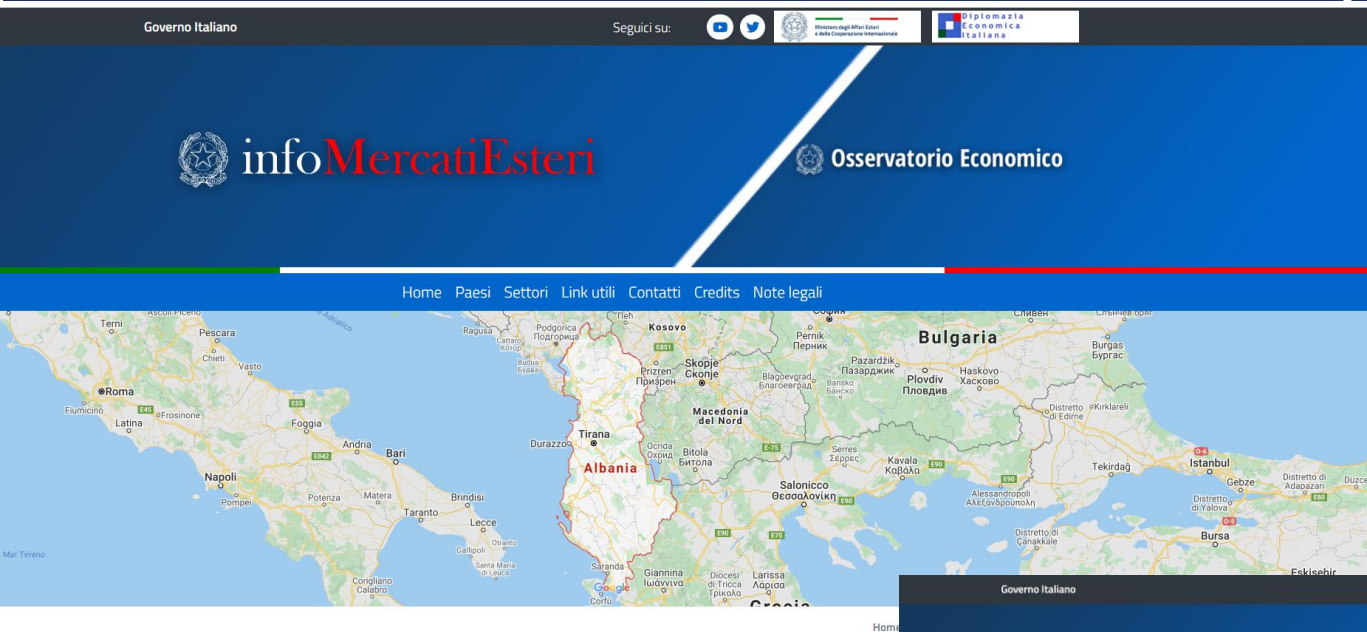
Governo Italiano

Seguici su:

Ministero degli Affari Esteri e della Cooperazione Internazionale

Diplomazia Economica Italiana

infoMercatiEsteri

Osservatorio Economico

Home Paesi Settori Link utili Contatti Credits Note legali

Ascoli Piceno
Terni
Pescara
Chieti
Vasto
Roma
Fiumicino
Latina
Frosinone
Foggia
Andria
Bari
Napoli
Pompei
Potenza
Matera
Brindisi
Taranto
Lecce
Gallipoli
Santa Maria di Leuca
Corigliano Calabro
Mar Tirreno
Mar Adriatico
Ragusa
Podgorica
Подгорица
Cattaro
Котор
Budva
Будва
Durazzo
Tirana
Albania
Kosovo
Prizren
Призрен
Skopje
Скопје
Macedonia del Nord
Ocrida
Охрид
Bitola
Битола
Saranda
Corfù
Giannina
Ιωάννινα
Diocesi di Tricca
Τρίκαλα
Larissa
Λάρισα
Grecia
Salonicco
Θεσσαλονίκη
Serres
Σέρρες
Kavala
Καβάλα
Pernik
Перник
Blagoevgrad
Благоевград
Bansko
Банско
Pazardzhik
Пазарджик
Plovdiv
Пловдив
Haskovo
Хасково
Bulgaria
Burgas
Бургас
Distretto di Kirklareli
Edirne
Tekirdağ
Istanbul
Gebze
Distretto di Adapazarı
Distretto di Yalova
Bursa
Distretto di Çanakkale
Alessandropoli
Αλεξανδρούπολη
Eskisehir
Sofia
София
Sliven
Сливен
Google

Governo Italiano

Home